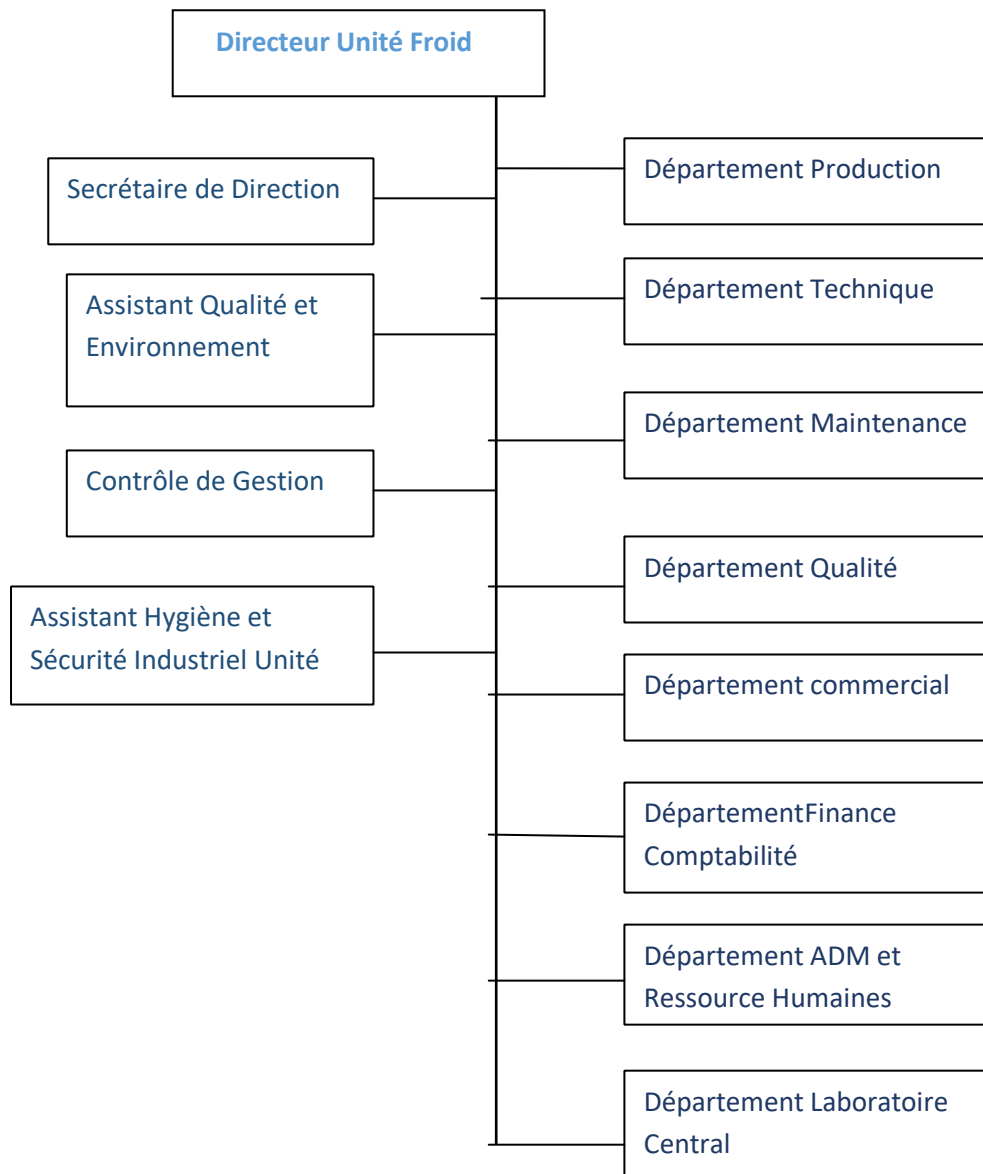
Directeur Unité Froid

Secrétaire de Direction

Assistant Qualité et Environnement

Contrôle de Gestion

Assistant Hygiène et Sécurité Industriel Unité

Département Production

Département Technique

Département Maintenance

Département Qualité

Département commercial

DépartementFinance Comptabilité

Département ADM et Ressource Humaines

Département Laboratoire Central